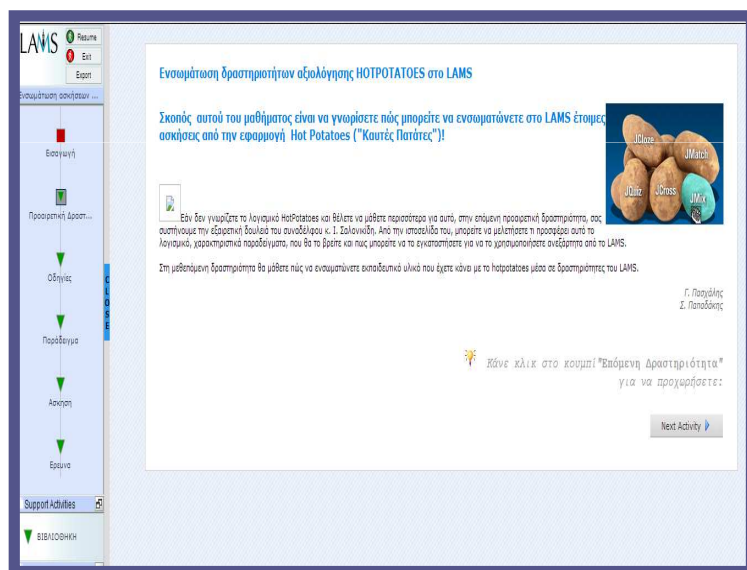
LAMS
Resume
Exit
Export
Ενσωμάτωση ασκήσεων ...

Εισαγωγή
Προαιρετική Δραστ...
Οδηγίες
Παράδειγμα
Ασκηση
Ερευνα

CLOSE

Support Activities
ΒΙΒΛΙΟΘΗΚΗ

Ενσωμάτωση δραστηριοτήτων αξιολόγησης HOTPOTATOES στο LAMS

Σκοπός αυτού του μαθήματος είναι να γνωρίσετε πώς μπορείτε να ενσωματώνετε στο LAMS έτοιμες ασκήσεις από την εφαρμογή Hot Potatoes ("Καυτές Πατάτες")!

JCloze
JMatch
JQuiz
JCross
JMix

Εάν δεν γνωρίζετε το λογισμικό HotPotatoes και θέλετε να μάθετε περισσότερα για αυτό, στην επόμενη προαιρετική δραστηριότητα, σας συστήνουμε την εξαιρετική δουλειά του συναδέλφου κ. Ι. Σαλονικίδη. Από την ιστοσελίδα του, μπορείτε να μελετήσετε τι προσφέρει αυτό το λογισμικό, χαρακτηριστικά παραδείγματα, που θα το βρείτε και πως μπορείτε να το εγκαταστήσετε για να το χρησιμοποιήσετε ανεξάρτητα από το LAMS.

Στη μεθεπόμενη δραστηριότητα θα μάθετε πώς να ενσωματώνετε εκπαιδευτικό υλικό που έχετε κάνει με το hotpotatoes μέσα σε δραστηριότητες του LAMS.

Γ. Πασχάλης
Σ. Παπαδάκης

Κάνε κλικ στο κουμπί "Επόμενη Δραστηριότητα" για να προχωρήσετε:

Next Activity